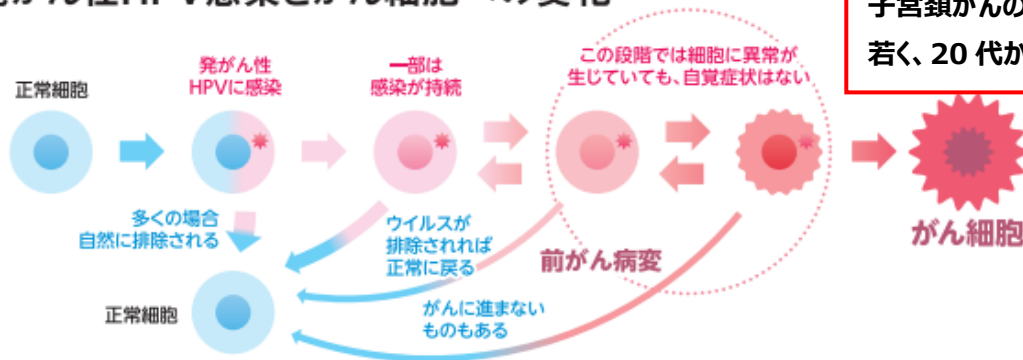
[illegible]がん性HPV感染とがん細胞への変化

子宮頸がんの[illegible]
若く、20 代か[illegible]

正常細胞

発がん性
HPVに感染

一部は
感染が持続

この段階では細胞に異常が
生じていても、自覚症状はない

がん細胞

多くの場合
自然に排除される

ウイルスが
排除されれば
正常に戻る

前がん病変

正常細胞

がんに進まない
ものもある